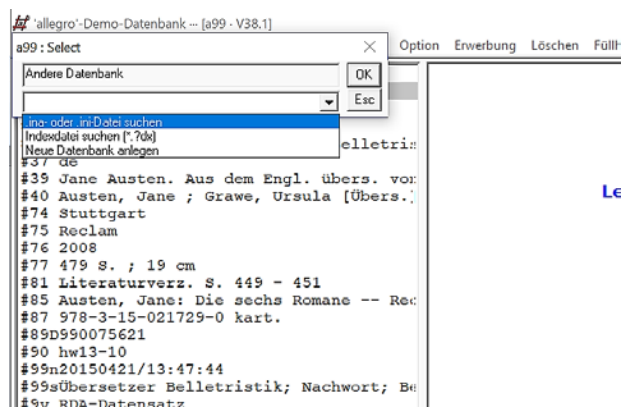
'allegro'-Demo-Datenbank --- [a99 · V38.1]

a99 : Select

Option Erwerbung Löschen Füllh

Andere Datenbank

OK

Esc

.ina- oder .ini-Datei suchen
Indexdatei suchen (*.?dx)
Neue Datenbank anlegen

elletris
#37 de
#39 Jane Austen. Aus dem Engl. übers. von
#40 Austen, Jane ; Grawe, Ursula [Übers.]
#74 Stuttgart
#75 Reclam
#76 2008
#77 479 S. ; 19 cm
#81 Literaturverz. S. 449 - 451
#85 Austen, Jane: Die sechs Romane -- Rec
#87 978-3-15-021729-0 kart.
#89D990075621
#90 hw13-10
#99n20150421/13:47:44
#99sÜbersetzer Belletristik; Nachwort; Be
#9y RDA-Datensatz

Le